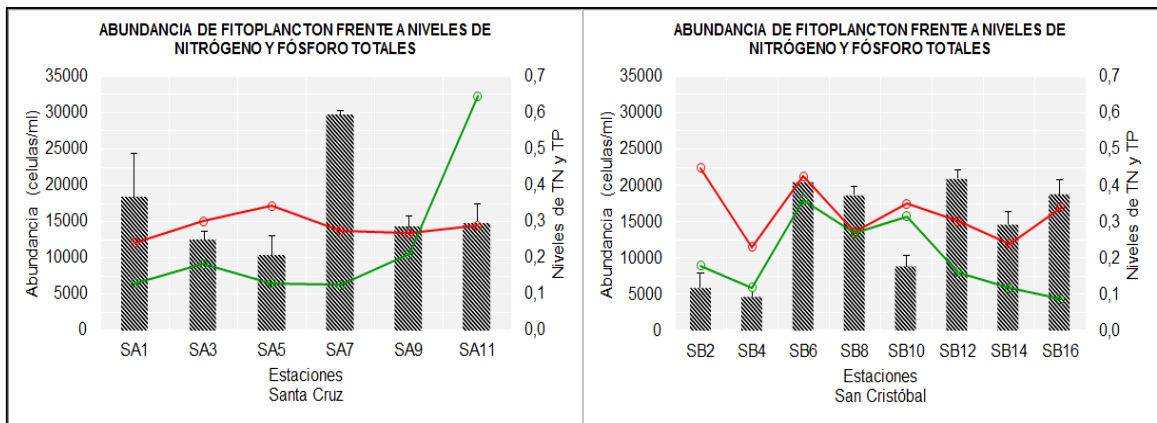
ABUNDANCIA DE FITOPLANCTON FRENTE A NIVELES DE NITRÓGENO Y FÓSFORO TOTALES

Abundancia (celulas/ml)

35000
30000
25000
20000
15000
10000
5000
0

Niveles de TN y TP

0,7
0,6
0,5
0,4
0,3
0,2
0,1
0,0

SA1 SA3 SA5 SA7 SA9 SA11

Estaciones
Santa Cruz

ABUNDANCIA DE FITOPLANCTON FRENTE A NIVELES DE NITRÓGENO Y FÓSFORO TOTALES

Abundancia (celulas/ml)

35000
30000
25000
20000
15000
10000
5000
0

Niveles de TN y TP

0,7
0,6
0,5
0,4
0,3
0,2
0,1
0,0

SB2 SB4 SB6 SB8 SB10 SB12 SB14 SB16

Estaciones
San Cristóbal